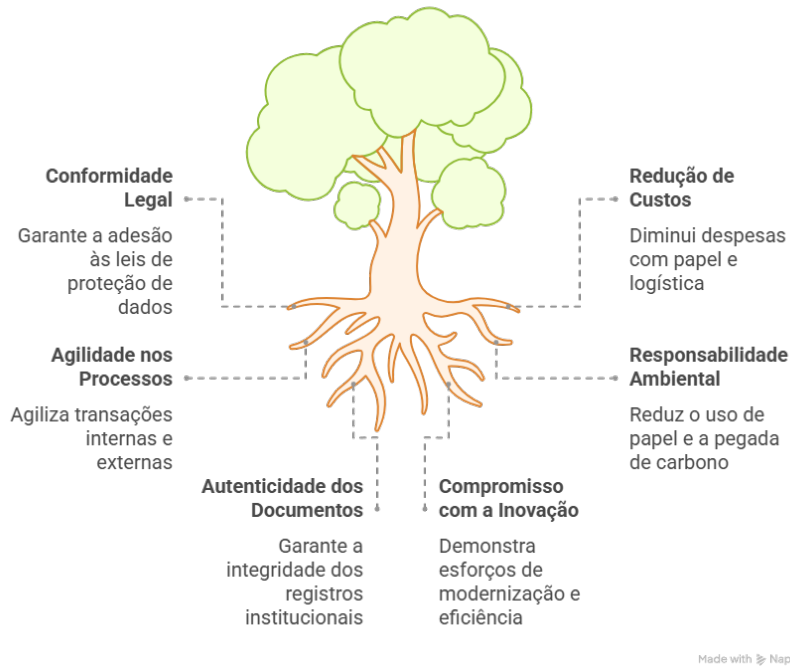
Conformidade Legal

Garante a adesão às leis de proteção de dados

Agilidade nos Processos

Agiliza transações internas e externas

Autenticidade dos Documentos

Garante a integridade dos registros institucionais

Redução de Custos

Diminui despesas com papel e logística

Responsabilidade Ambiental

Reduz o uso de papel e a pegada de carbono

Compromisso com a Inovação

Demonstra esforços de modernização e eficiência

Made with Napkin